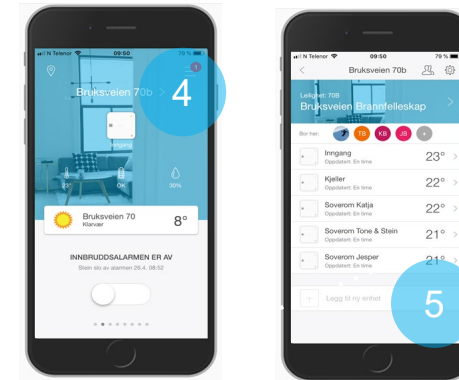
N Telenor 09:50 79 %

Bruksveien 70b

4

Inngang

23°

OK

30%

Bruksveien 70
Klarvær

8°

INNBRUDDSALARMEN ER AV
Stein slo av alarmen 28.4. 08:52

N Telenor 09:50 79 %

Bruksveien 70b

Leilighet: 70B
Bruksveien Brannfelleskap

Bor her:

TB KB JB +

Inngang
Oppdatert: En time
23°

Kjeller
Oppdatert: En time
22°

Soverom Katja
Oppdatert: En time
22°

Soverom Tone & Stein
Oppdatert: En time
21°

Soverom Jesper
Oppdatert: En time
21°

Legg til ny enhet

5